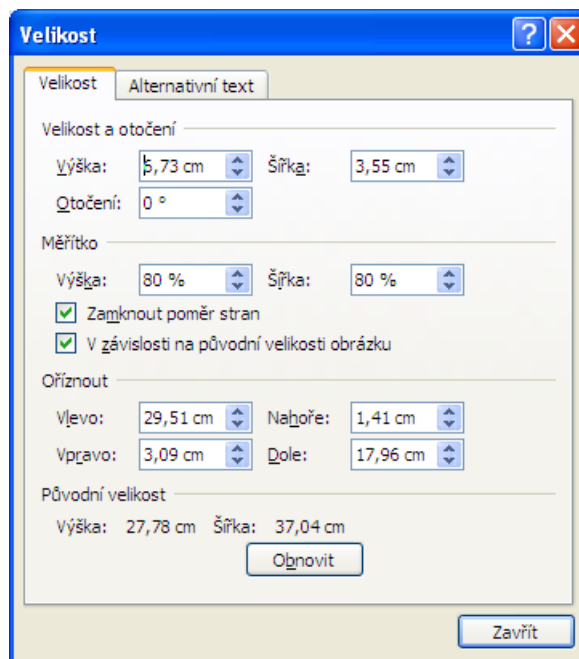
Velikost

Velikost | Alternativní text

Velikost a otočení

Výška: 5,73 cm Šířka: 3,55 cm

Otočení: 0 °

Měřítko

Výška: 80 % Šířka: 80 %

Zamknout poměr stran

V závislosti na původní velikosti obrázku

Oříznout

Vlevo: 29,51 cm Nahoře: 1,41 cm

Vpravo: 3,09 cm Dole: 17,96 cm

Původní velikost

Výška: 27,78 cm Šířka: 37,04 cm

Obnovit

Zavřít